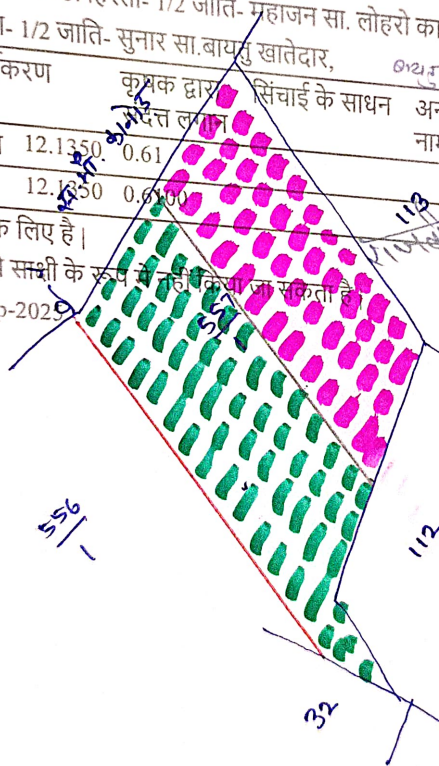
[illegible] 1/2 जाति- महाजन सा. लोहरो का
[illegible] 1/2 जाति- सुनार सा.बायतु खातेदार,
करण | कृषक द्वारा प्रदत्त लगान | सिंचाई के साधन | अन्य नाम
12.1350 0.61
12.1350 0.6100
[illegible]क लिए है।
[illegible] साक्षी के रूप में नहीं किया जा सकता है।
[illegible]-2025
557
556/1
113
112
32